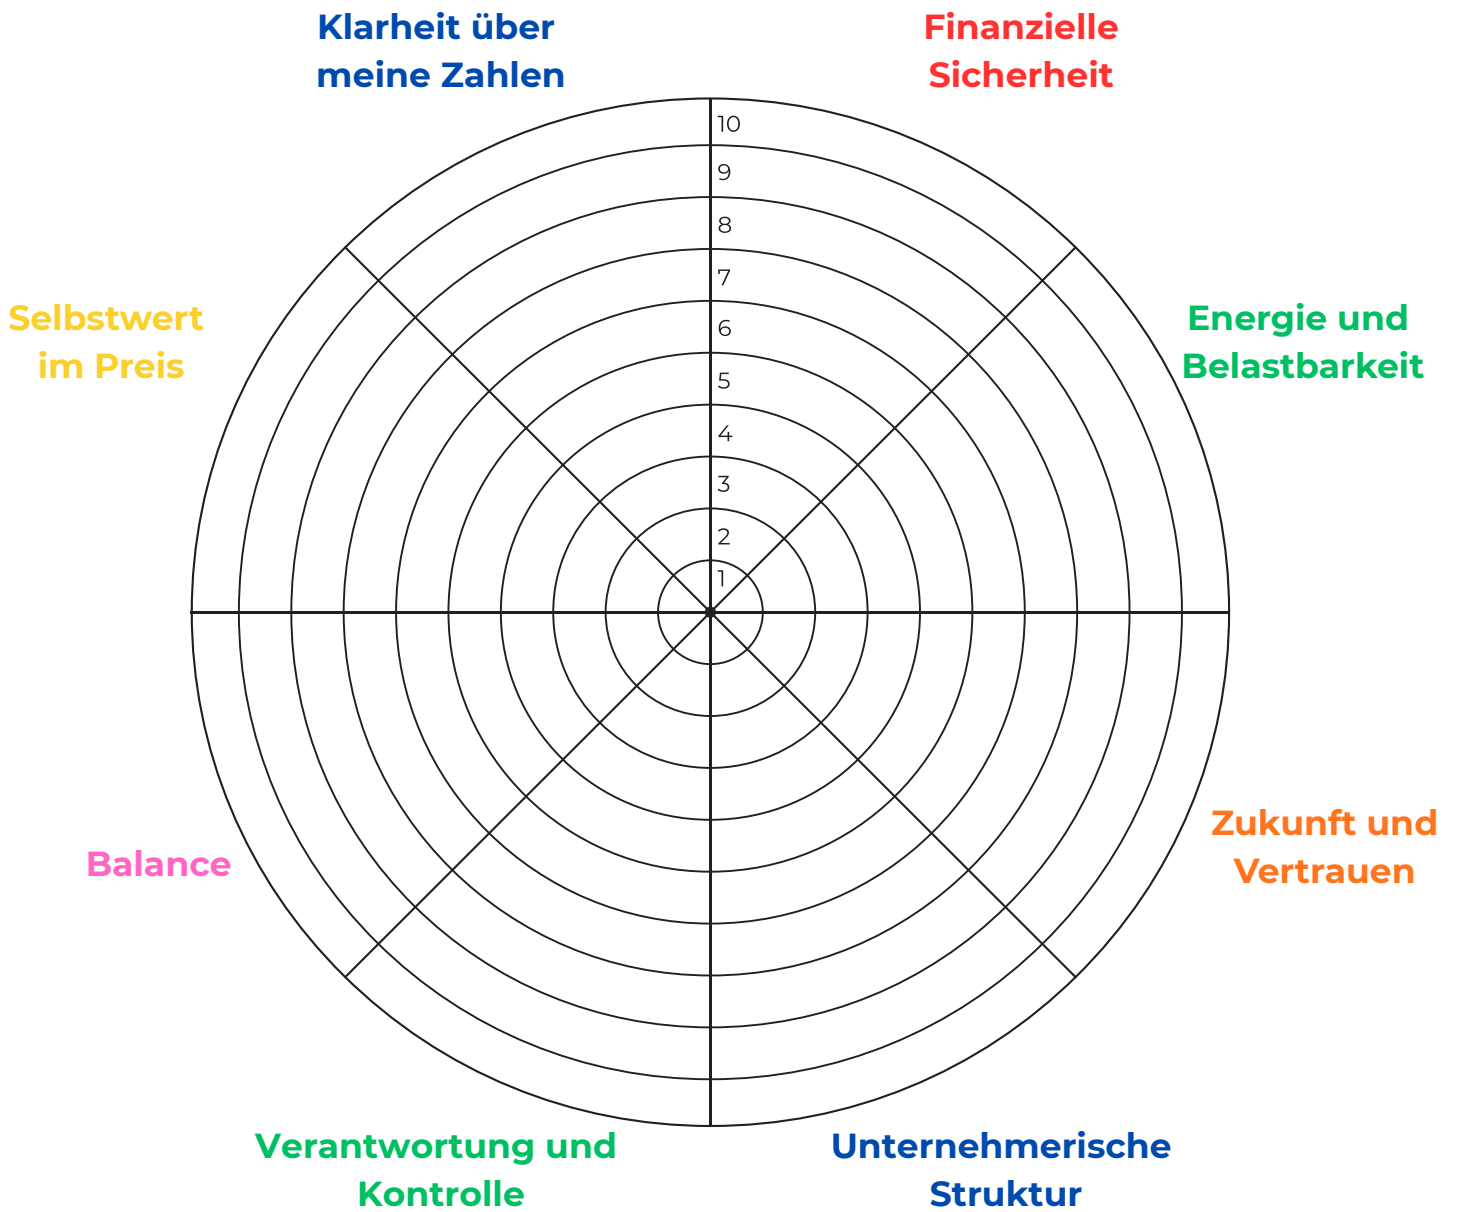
Klarheit über meine Zahlen

Finanzielle Sicherheit

10
9
8
7
6
5
4
3
2
1

Selbstwert im Preis

Energie und Belastbarkeit

Balance

Zukunft und Vertrauen

Verantwortung und Kontrolle

Unternehmerische Struktur